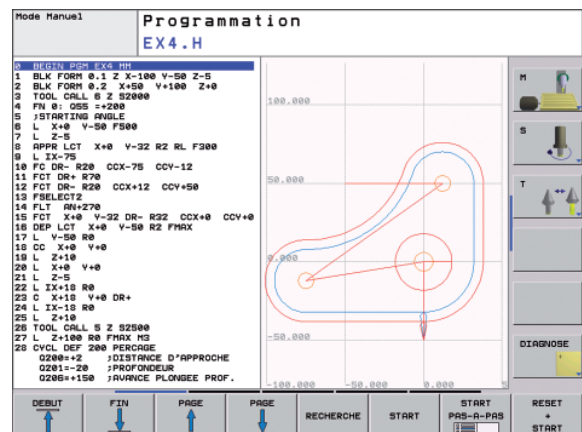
Mode Manuel

Programmation
EX4.H

0 BEGIN PGM EX4 MM
1 BLK FORM 0.1 Z X-100 Y-50 Z-5
2 BLK FORM 0.2 X+50 Y+100 Z+0
3 TOOL CALL 6 Z S2000
4 FN 0: Q55 =+200
5 ;STARTING ANGLE
6 L X+0 Y-50 F500
7 L Z-5
8 APPR LCT X+0 Y-32 R2 RL F300
9 L IX-75
10 FC DR- R20 CCX-75 CCY-12
11 FCT DR+ R70
12 FCT DR- R20 CCX+12 CCY+50
13 FSELECT2
14 FLT AN+270
15 FCT X+0 Y-32 DR- R32 CCX+0 CCY+0
16 DEP LCT X+0 Y-50 R2 FMAX
17 L Y-50 R0
18 CC X+0 Y+0
19 L Z+10
20 L X+0 Y+0
21 L Z-5
22 L IX+18 R0
23 C X+18 Y+0 DR+
24 L IX-18 R0
25 L Z+10
26 TOOL CALL 5 Z S2500
27 L Z+100 R0 FMAX M3
28 CYCL DEF 200 PERCAGE
Q200=+2 ;DISTANCE D'APPROCHE
Q201=-20 ;PROFONDEUR
Q206=+150 ;AVANCE PLONGEE PROF.

100.000
50.000
-50.000
-100.000
-50.000
0.000

M
S
T
DIAGNOSE

DEBUT
FIN
PAGE
PAGE
RECHERCHE
START
START PAS-A-PAS
RESET + START